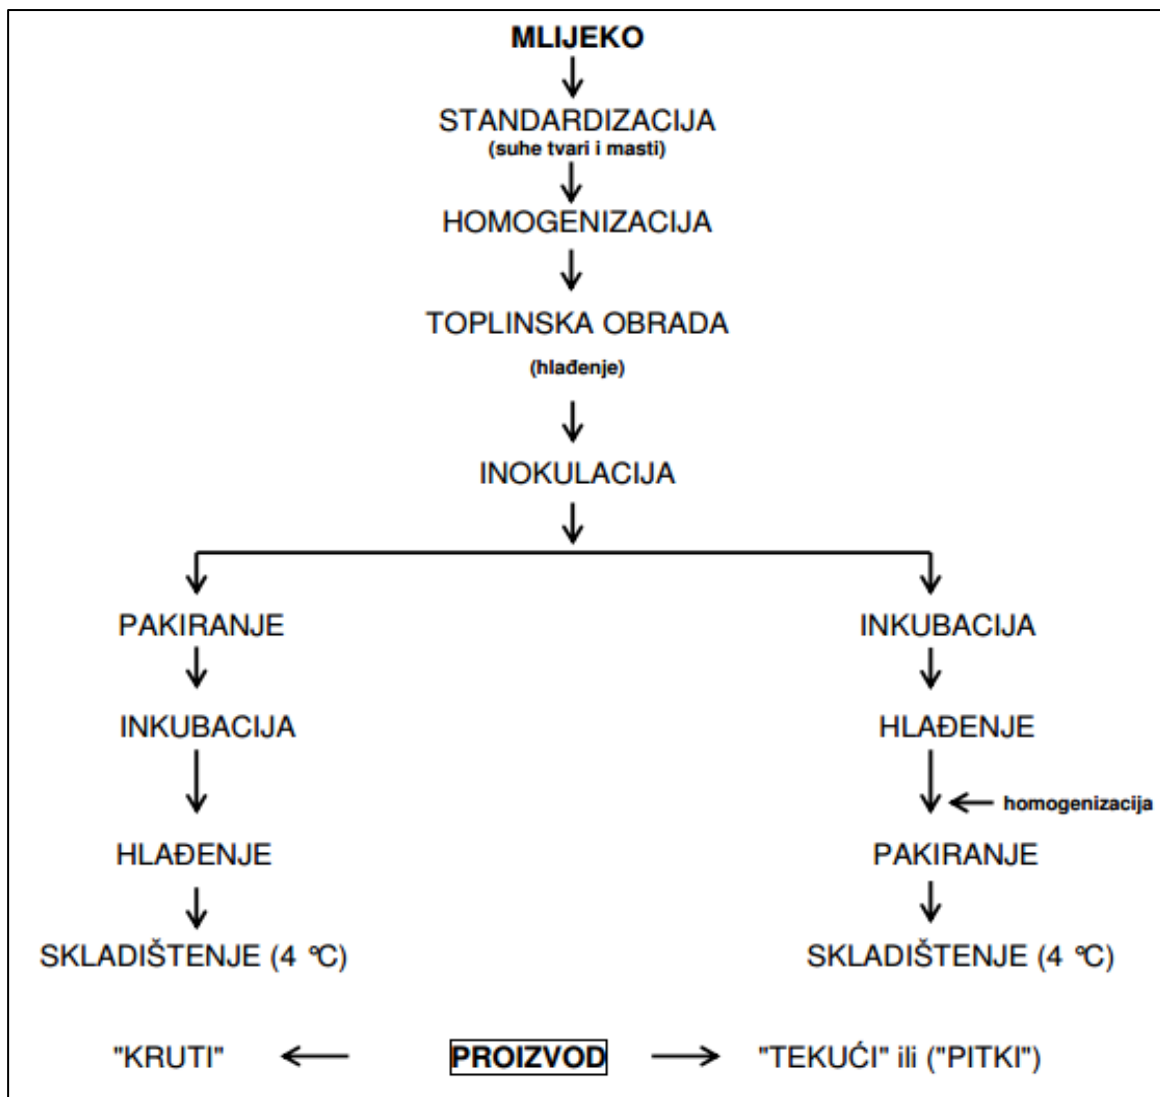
MLIJEKO

STANDARDIZACIJA
(suhe tvari i masti)

HOMOGENIZACIJA

TOPLINSKA OBRADA
(hlađenje)

INOKULACIJA

PAKIRANJE

INKUBACIJA

HLAĐENJE

SKLADIŠTENJE (4 °C)

INKUBACIJA

HLAĐENJE

homogenizacija

PAKIRANJE

SKLADIŠTENJE (4 °C)

"KRUTI" PROIZVOD "TEKUĆI" ili ("PITKI")